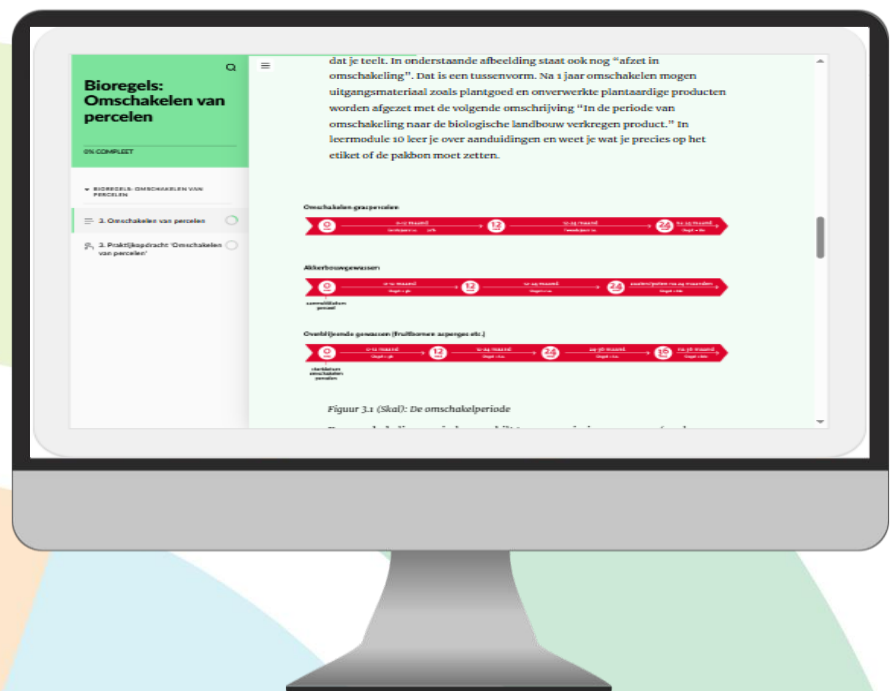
Bioregels: Omschakelen van percelen

0% COMPLEET

BIOREGELS: OMSCHAKELEN VAN PERCELEN

1. Omschakelen van percelen

2. Praktijkopdracht 'Omschakelen van percelen'

dat je teelt. In onderstaande afbeelding staat ook nog "afzet in omschakeling". Dat is een tussenvorm. Na 1 jaar omschakelen mogen uitgangsmateriaal zoals plantgoed en onverwerkte plantaardige producten worden afgezet met de volgende omschrijving "In de periode van omschakeling naar de biologische landbouw verkregen product." In leermodule 10 leer je over aanduidingen en weet je wat je precies op het etiket of de pakbon moet zetten.

Omschakelen graspercelen

0 0-12 maand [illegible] 12 12-24 maand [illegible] 24 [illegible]

Akkerbouwgewassen

0 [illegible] 12 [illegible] 24 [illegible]

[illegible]

Overblijvende gewassen (fruitbomen asperges etc.)

0 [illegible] 12 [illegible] 24 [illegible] 36 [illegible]

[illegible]

Figuur 3.1 (Skal): De omschakelperiode

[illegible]